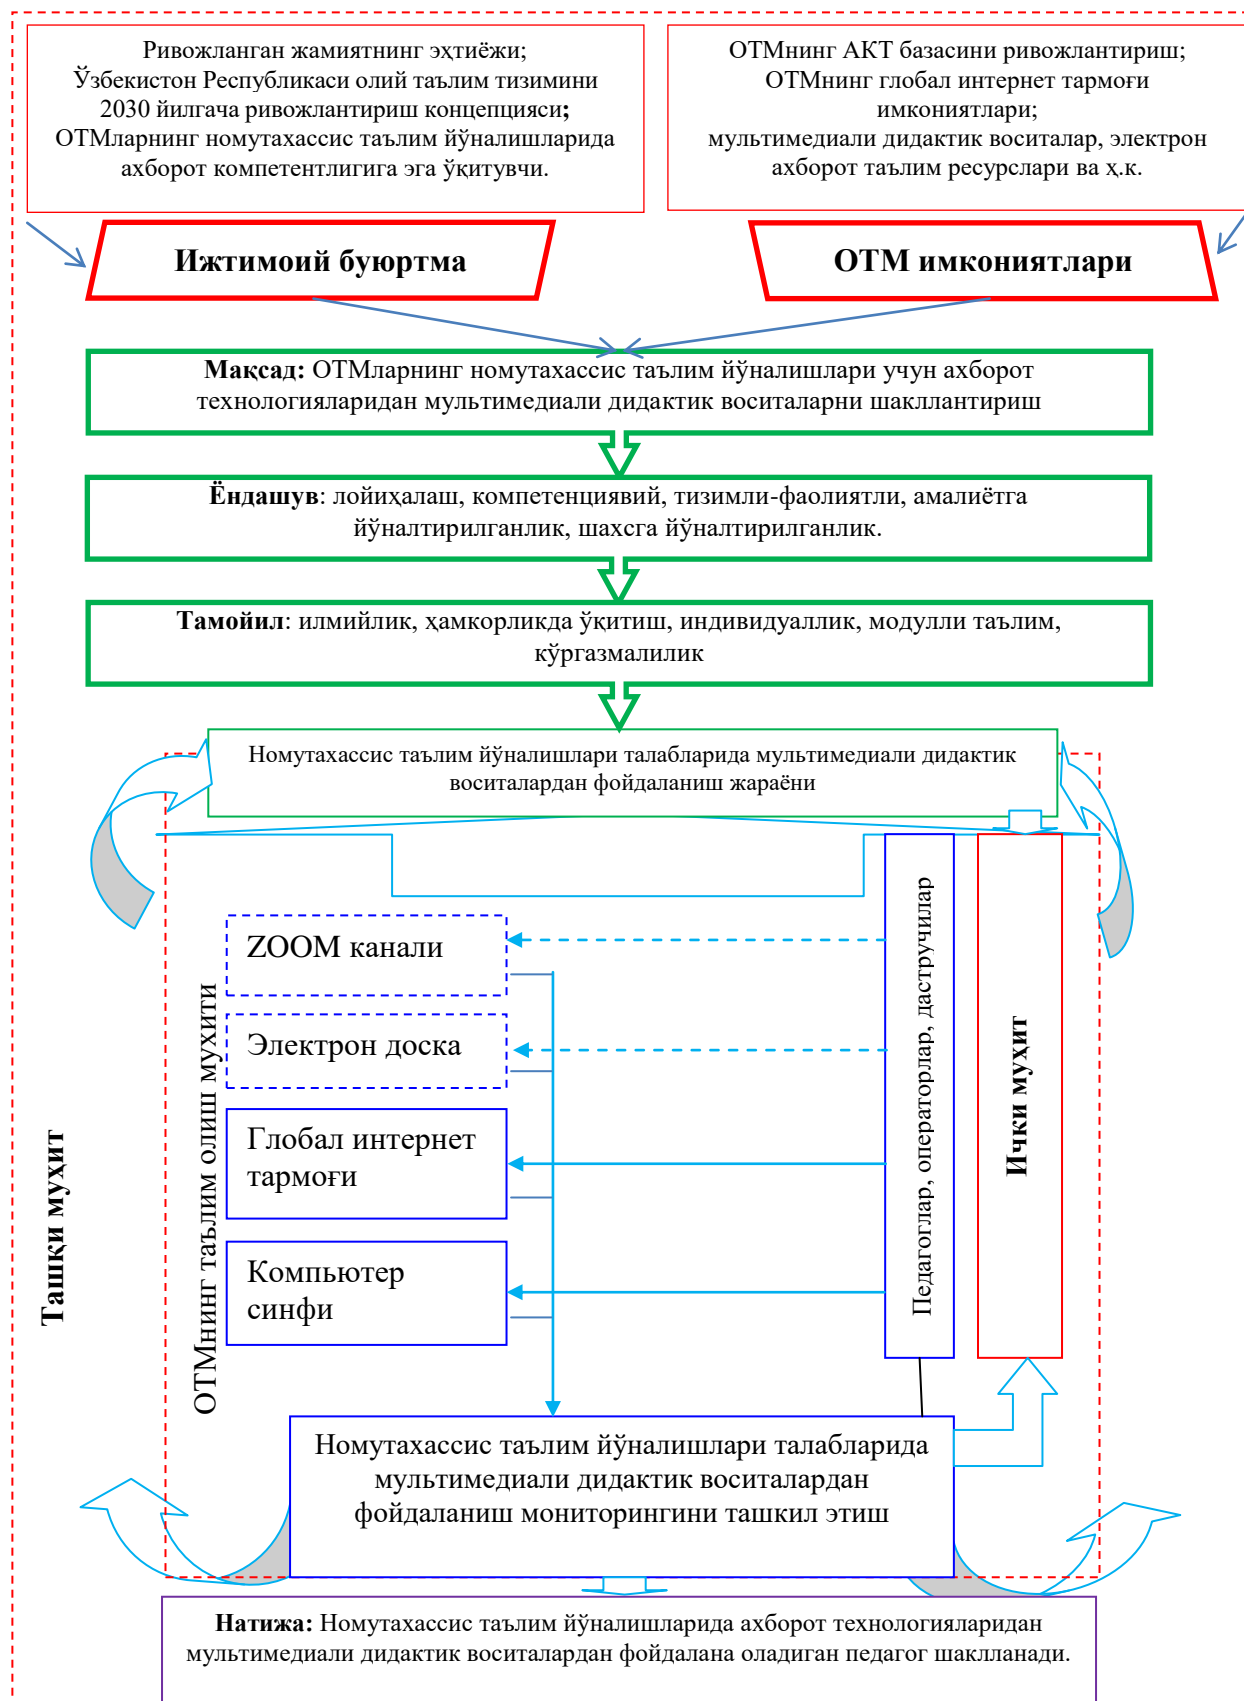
Ривожланган жамиятнинг эҳтиёжи;
Ўзбекистон Республикаси олий таълим тизимини 2030 йилгача ривожлантириш концепцияси;
ОТМларнинг номутахассис таълим йўналишларида ахборот компетентлигига эга ўқитувчи.

ОТМнинг АКТ базасини ривожлантириш;
ОТМнинг глобал интернет тармоғи имкониятлари;
мультимедиали дидактик воситалар, электрон ахборот таълим ресурслари ва ҳ.к.

Ижтимоий буюртма

ОТМ имкониятлари

Мақсад: ОТМларнинг номутахассис таълим йўналишлари учун ахборот технологияларидан мультимедиали дидактик воситаларни шакллантириш

Ёндашув: лойиҳалаш, компетенциявий, тизимли-фаолиятли, амалиётга йўналтирилганлик, шахсга йўналтирилганлик.

Тамойил: илмийлик, ҳамкорликда ўқитиш, индивидуаллик, модулли таълим, кўргазмалилик

Номутахассис таълим йўналишлари талабларида мультимедиали дидактик воситалардан фойдаланиш жараёни

Ташқи муҳит

ОТМнинг таълим олиш муҳити

ZOOM канали

Электрон доска

Глобал интернет тармоғи

Компьютер синфи

Педагоглар, операторлар, дастурчилар

Ички муҳит

Номутахассис таълим йўналишлари талабларида мультимедиали дидактик воситалардан фойдаланиш мониторингини ташкил этиш

Натижа: Номутахассис таълим йўналишларида ахборот технологияларидан мультимедиали дидактик воситалардан фойдалана оладиган педагог шаклланади.